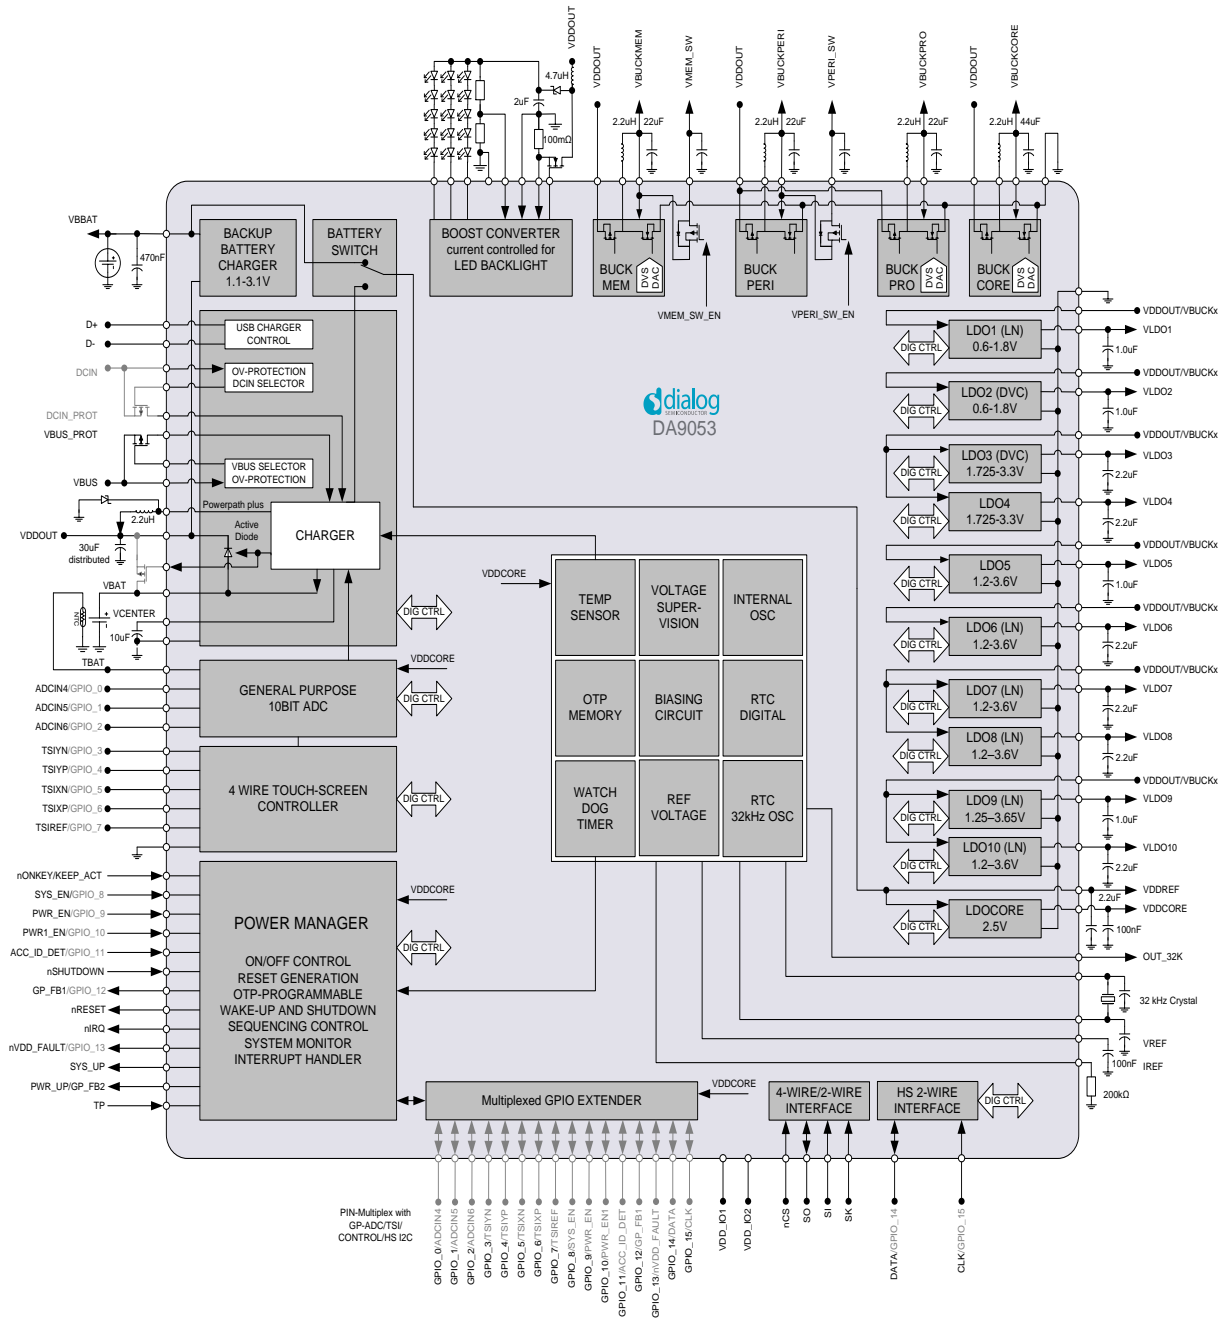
VDDOUT
4.7uH
2uF
100mΩ
VDDOUT
VBUCKMEM
VMEM_SW
VDDOUT
VBUCKPERI
VPERI_SW
VBUCKPRO
VDDOUT
VBUCKCORE
2.2uH 22uF
2.2uH 22uF
2.2uH 22uF
2.2uH 44uF

VBBAT
470nF
BACKUP BATTERY CHARGER 1.1-3.1V
BATTERY SWITCH
BOOST CONVERTER current controlled for LED BACKLIGHT
BUCK MEM DVS DAC
BUCK PERI
BUCK PRO DVS DAC
BUCK CORE DVS DAC
VMEM_SW_EN
VPERI_SW_EN

D+
D-
USB CHARGER CONTROL
DCIN
OV-PROTECTION DCIN SELECTOR
DCIN_PROT
VBUS_PROT
VBUS SELECTOR OV-PROTECTION
VBUS
2.2uH
Powerpath plus
Active Diode
CHARGER
VDDOUT
30uF distributed
VBAT
VCENTER
10uF
TBAT
DIG CTRL
VDDCORE
GENERAL PURPOSE 10BIT ADC
ADCIN4/GPIO_0
ADCIN5/GPIO_1
ADCIN6/GPIO_2
TSIYN/GPIO_3
TSIYP/GPIO_4
TSIXN/GPIO_5
TSIXP/GPIO_6
TSIREF/GPIO_7
4 WIRE TOUCH-SCREEN CONTROLLER
nONKEY/KEEP_ACT
SYS_EN/GPIO_8
PWR_EN/GPIO_9
PWR1_EN/GPIO_10
ACC_ID_DET/GPIO_11
nSHUTDOWN
GP_FB1/GPIO_12
nRESET
nIRQ
nVDD_FAULT/GPIO_13
SYS_UP
PWR_UP/GP_FB2
TP
POWER MANAGER
ON/OFF CONTROL
RESET GENERATION
OTP-PROGRAMMABLE
WAKE-UP AND SHUTDOWN
SEQUENCING CONTROL
SYSTEM MONITOR
INTERRUPT HANDLER

dialog SEMICONDUCTOR
DA9053
VDDCORE
TEMP SENSOR
VOLTAGE SUPER-VISION
INTERNAL OSC
OTP MEMORY
BIASING CIRCUIT
RTC DIGITAL
WATCH DOG TIMER
REF VOLTAGE
RTC 32kHz OSC

VDDOUT/VBUCKx
LDO1 (LN) 0.6-1.8V
VLDO1
1.0uF
LDO2 (DVC) 0.6-1.8V
VLDO2
LDO3 (DVC) 1.725-3.3V
VLDO3
2.2uF
LDO4 1.725-3.3V
VLDO4
LDO5 1.2-3.6V
VLDO5
LDO6 (LN) 1.2-3.6V
VLDO6
LDO7 (LN) 1.2-3.6V
VLDO7
LDO8 (LN) 1.2–3.6V
VLDO8
LDO9 (LN) 1.25–3.65V
VLDO9
LDO10 (LN) 1.2–3.6V
VLDO10
VDDREF
LDOCORE 2.5V
VDDCORE
100nF
OUT_32K
32 kHz Crystal
VREF
100nF
IREF
200kΩ

Multiplexed GPIO EXTENDER
VDDCORE
4-WIRE/2-WIRE INTERFACE
HS 2-WIRE INTERFACE
PIN-Multiplex with GP-ADC/TSI/ CONTROL/HS I2C
GPIO_0/ADCIN4
GPIO_1/ADCIN5
GPIO_2/ADCIN6
GPIO_3/TSIYN
GPIO_4/TSIYP
GPIO_5/TSIXN
GPIO_6/TSIXP
GPIO_7/TSIREF
GPIO_8/SYS_EN
GPIO_9/PWR_EN
GPIO_10/PWR_EN1
GPIO_11/ACC_ID_DET
GPIO_12/GP_FB1
GPIO_13/nVDD_FAULT
GPIO_14/DATA
GPIO_15/CLK
VDD_IO1
VDD_IO2
nCS
SO
SI
SK
DATA/GPIO_14
CLK/GPIO_15